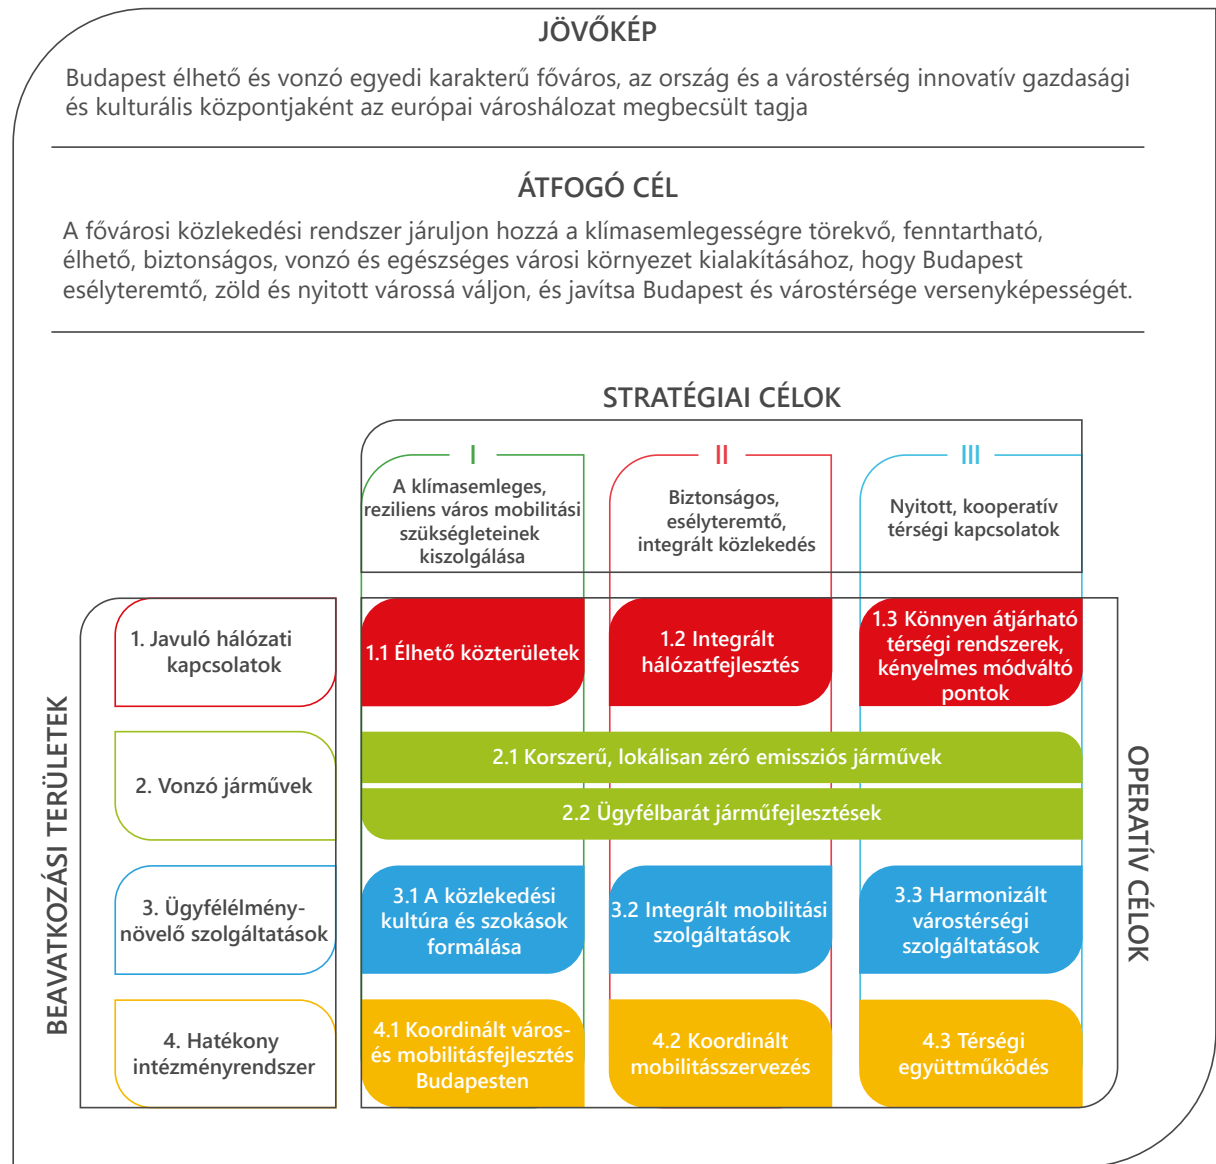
JÖVŐKÉP

Budapest élhető és vonzó egyedi karakterű főváros, az ország és a várostérség innovatív gazdasági és kulturális központjaként az európai városhálózat megbecsült tagja

ÁTFOGÓ CÉL

A fővárosi közlekedési rendszer járuljon hozzá a klímasemlegességre törekvő, fenntartható, élhető, biztonságos, vonzó és egészséges városi környezet kialakításához, hogy Budapest esélyteremtő, zöld és nyitott várossá váljon, és javítsa Budapest és várostérsége versenyképességét.

STRATÉGIAI CÉLOK

I
A klímasemleges, reziliens város mobilitási szükségleteinek kiszolgálása

II
Biztonságos, esélyteremtő, integrált közlekedés

III
Nyitott, kooperatív térségi kapcsolatok

BEAVATKOZÁSI TERÜLETEK

1. Javuló hálózati kapcsolatok

2. Vonzó járművek

3. Ügyfélélmény-növelő szolgáltatások

4. Hatékony intézményrendszer

1.1 Élhető közterületek

1.2 Integrált hálózatfejlesztés

1.3 Könnyen átjárható térségi rendszerek, kényelmes módváltó pontok

2.1 Korszerű, lokálisan zéró emissziós járművek

2.2 Ügyfélbarát járműfejlesztések

3.1 A közlekedési kultúra és szokások formálása

3.2 Integrált mobilitási szolgáltatások

3.3 Harmonizált várostérségi szolgáltatások

4.1 Koordinált város- és mobilitásfejlesztés Budapesten

4.2 Koordinált mobilitásszervezés

4.3 Térségi együttműködés

OPERATÍV CÉLOK